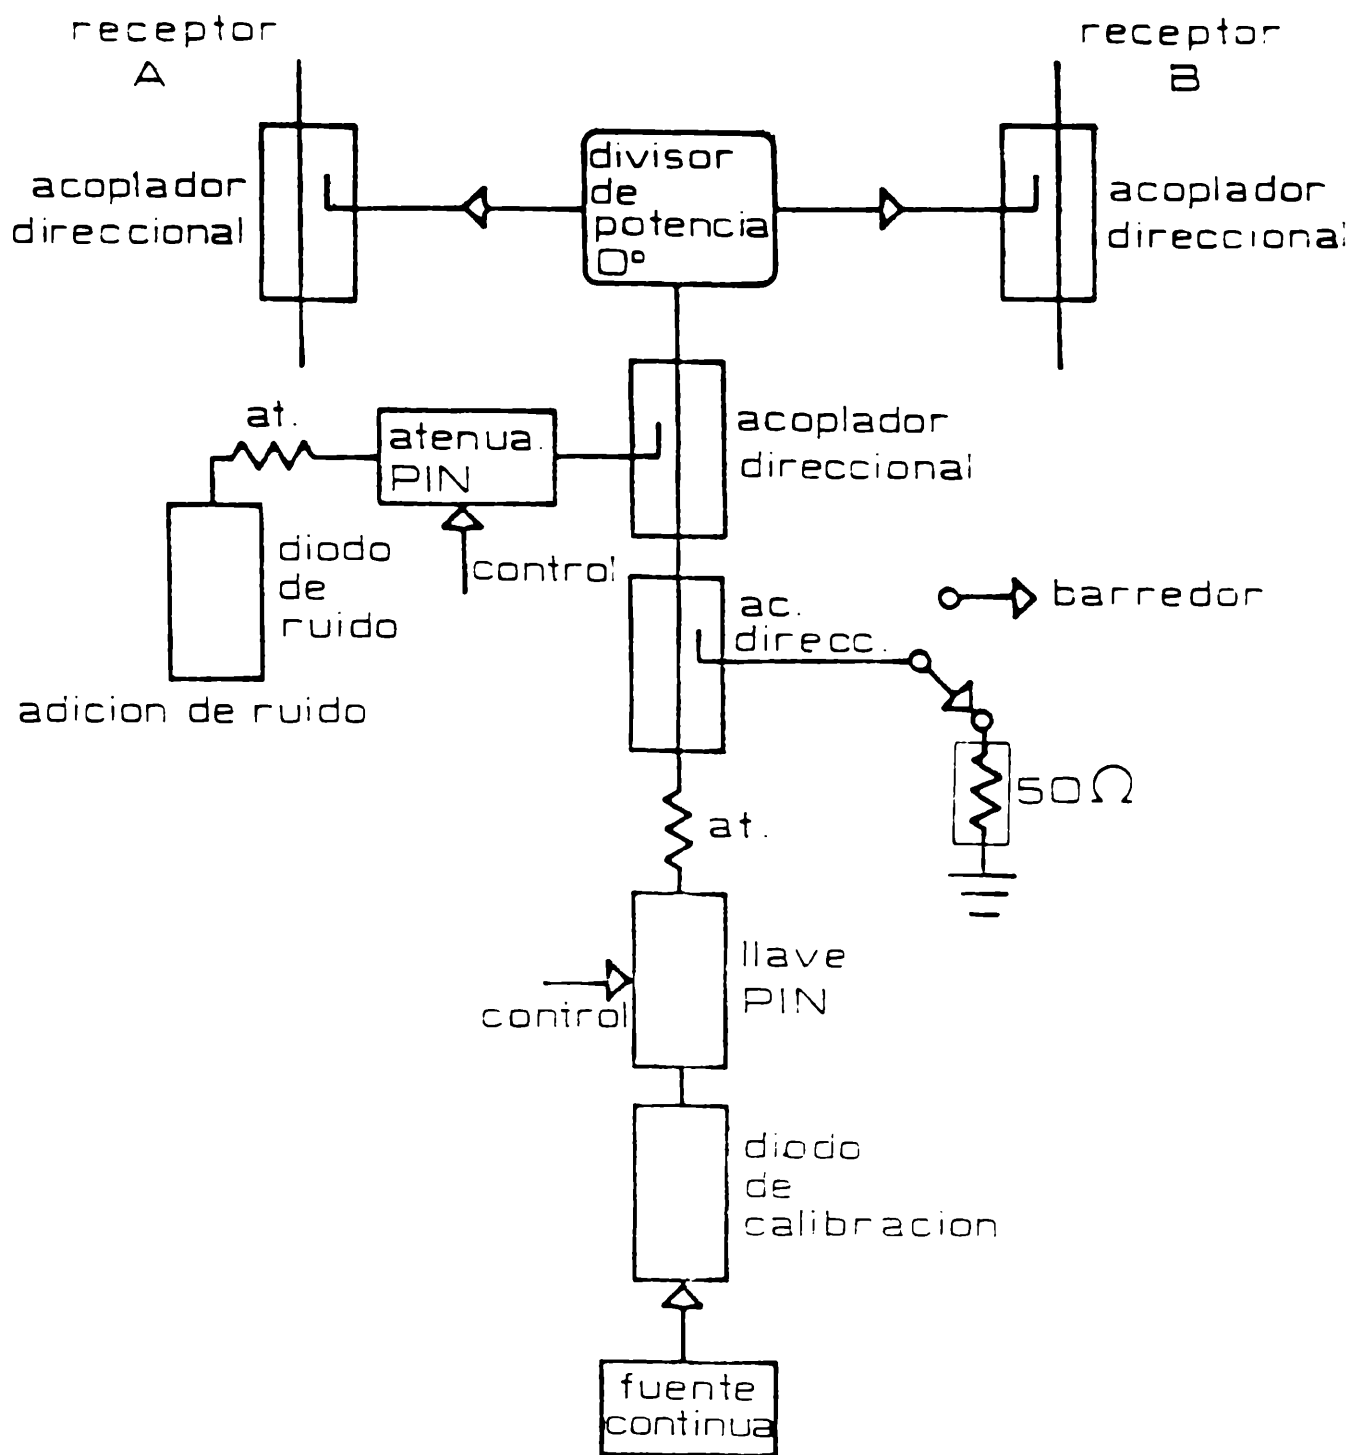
receptor A

receptor B

acoplador direccional

divisor de potencia 0°

acoplador direccional

at.

atenua. PIN

acoplador direccional

diodo de ruido

control

ac. direcc.

barredor

adicion de ruido

$50\Omega$

at.

llave PIN

control

diodo de calibracion

fuente continua